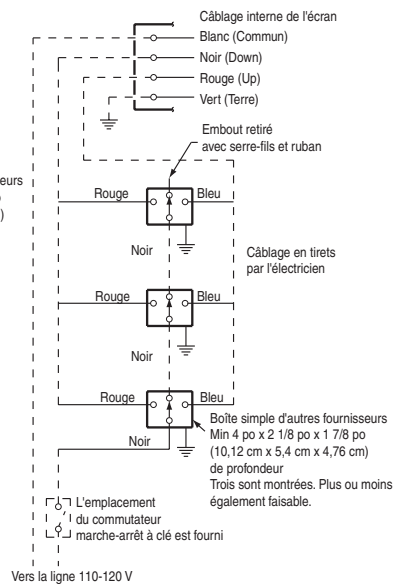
Câblage interne de l'écran
Blanc (Commun)
Noir (Down)
Rouge (Up)
Vert (Terre)

Embout retiré avec serre-fils et ruban

eurs
)

Rouge
Bleu
Noir

Câblage en tirets par l'électricien

Rouge
Bleu
Noir

Rouge
Bleu
Noir

Boîte simple d'autres fournisseurs Min 4 po x 2 1/8 po x 1 7/8 po (10,12 cm x 5,4 cm x 4,76 cm) de profondeur
Trois sont montrées. Plus ou moins également faisable.

L'emplacement du commutateur marche-arrêt à clé est fourni

Vers la ligne 110-120 V